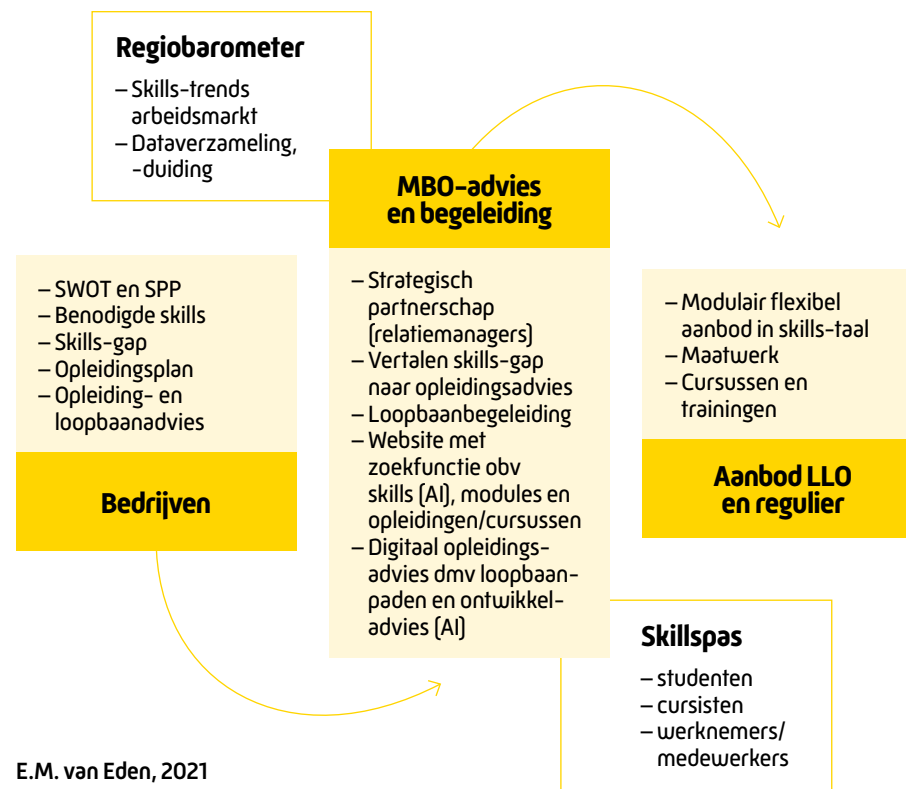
**Regiobarometer**

– Skills-trends arbeidsmarkt
– Dataverzameling, -duiding

**MBO-advies en begeleiding**

– Strategisch partnerschap (relatiemanagers)
– Vertalen skills-gap naar opleidingsadvies
– Loopbaanbegeleiding
– Website met zoekfunctie obv skills (AI), modules en opleidingen/cursussen
– Digitaal opleidingsadvies dmv loopbaanpaden en ontwikkeladvies (AI)

– SWOT en SPP
– Benodigde skills
– Skills-gap
– Opleidingsplan
– Opleiding- en loopbaanadvies

**Bedrijven**

– Modulair flexibel aanbod in skills-taal
– Maatwerk
– Cursussen en trainingen

**Aanbod LLO en regulier**

**Skillspas**

– studenten
– cursisten
– werknemers/ medewerkers

E.M. van Eden, 2021